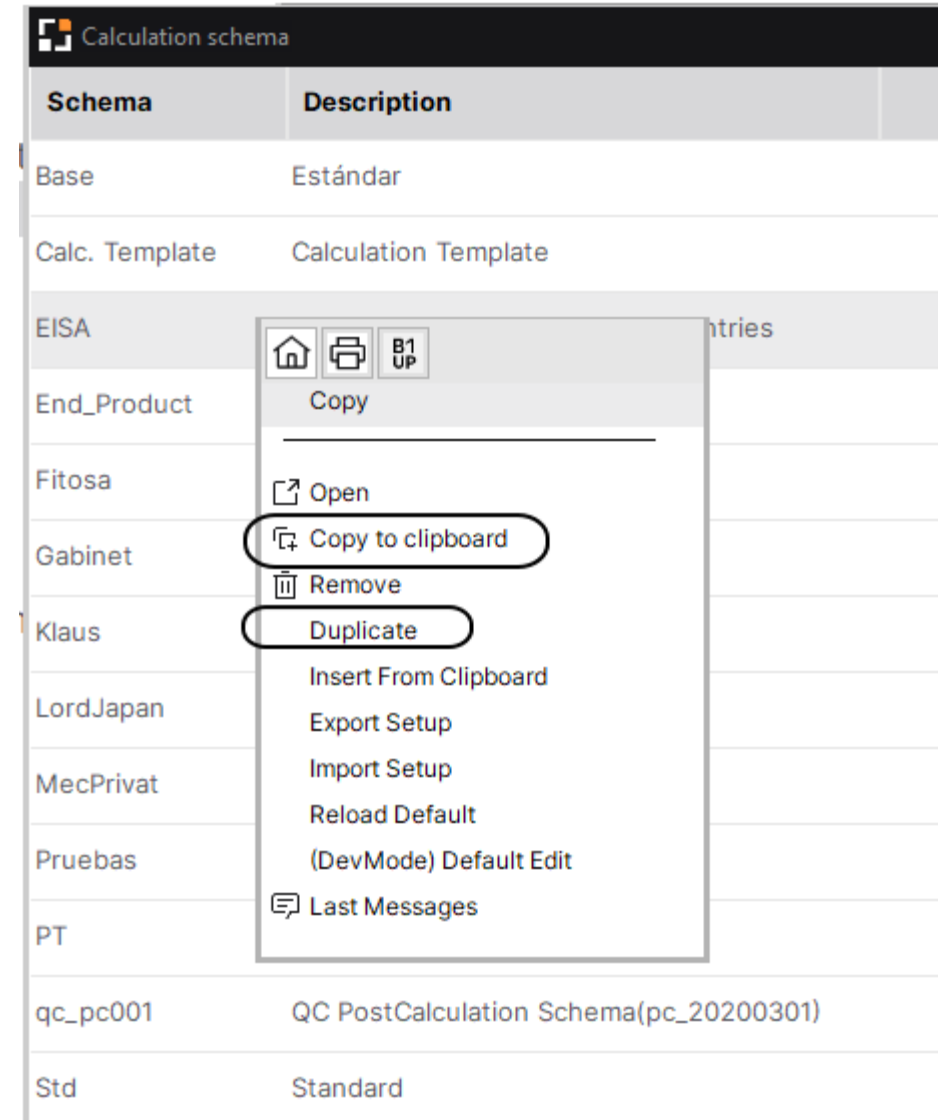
Calculation schema

| Schema | Description |
|---|---|
| Base | Estándar |
| Calc. Template | Calculation Template |
| EISA | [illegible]ntries |
| End_Product | |
| Fitosa | |
| Gabinet | |
| Klaus | |
| LordJapan | |
| MecPrivat | |
| Pruebas | |
| PT | |
| qc_pc001 | QC PostCalculation Schema(pc_20200301) |
| Std | Standard |

B1 UP

Copy

Open
Copy to clipboard
Remove
Duplicate
Insert From Clipboard
Export Setup
Import Setup
Reload Default
(DevMode) Default Edit
Last Messages